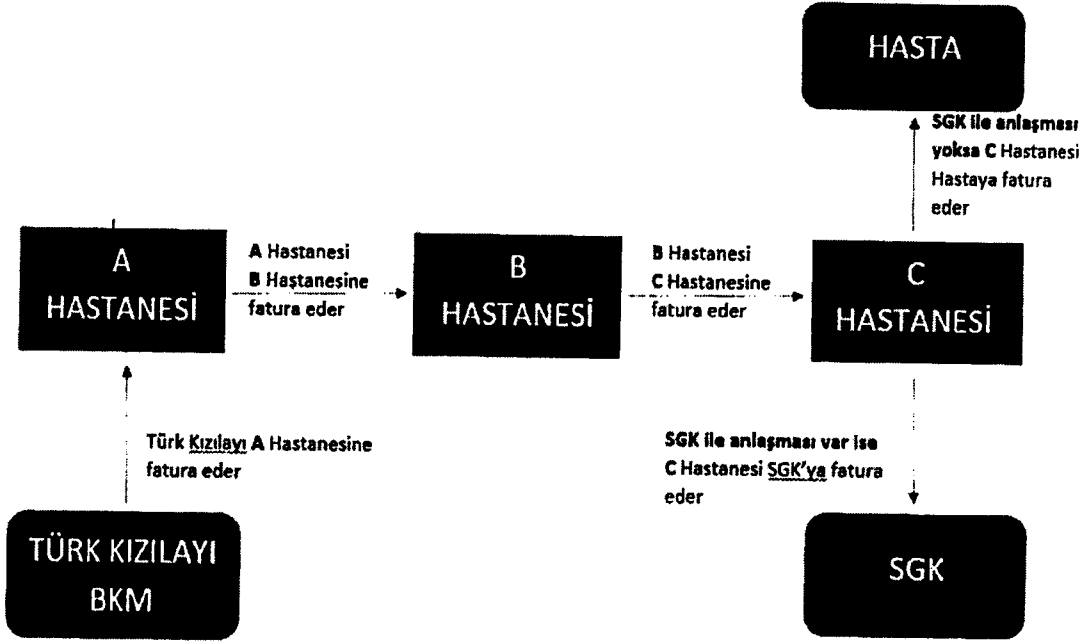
HASTA

SGK ile anlaşması yoksa C Hastanesi Hastaya fatura eder

A HASTANESİ

A Hastanesi B Hastanesine fatura eder

B HASTANESİ

B Hastanesi C Hastanesine fatura eder

C HASTANESİ

Türk Kızılayı A Hastanesine fatura eder

SGK ile anlaşması var ise C Hastanesi SGK'ya fatura eder

TÜRK KIZILAYI BKM

SGK